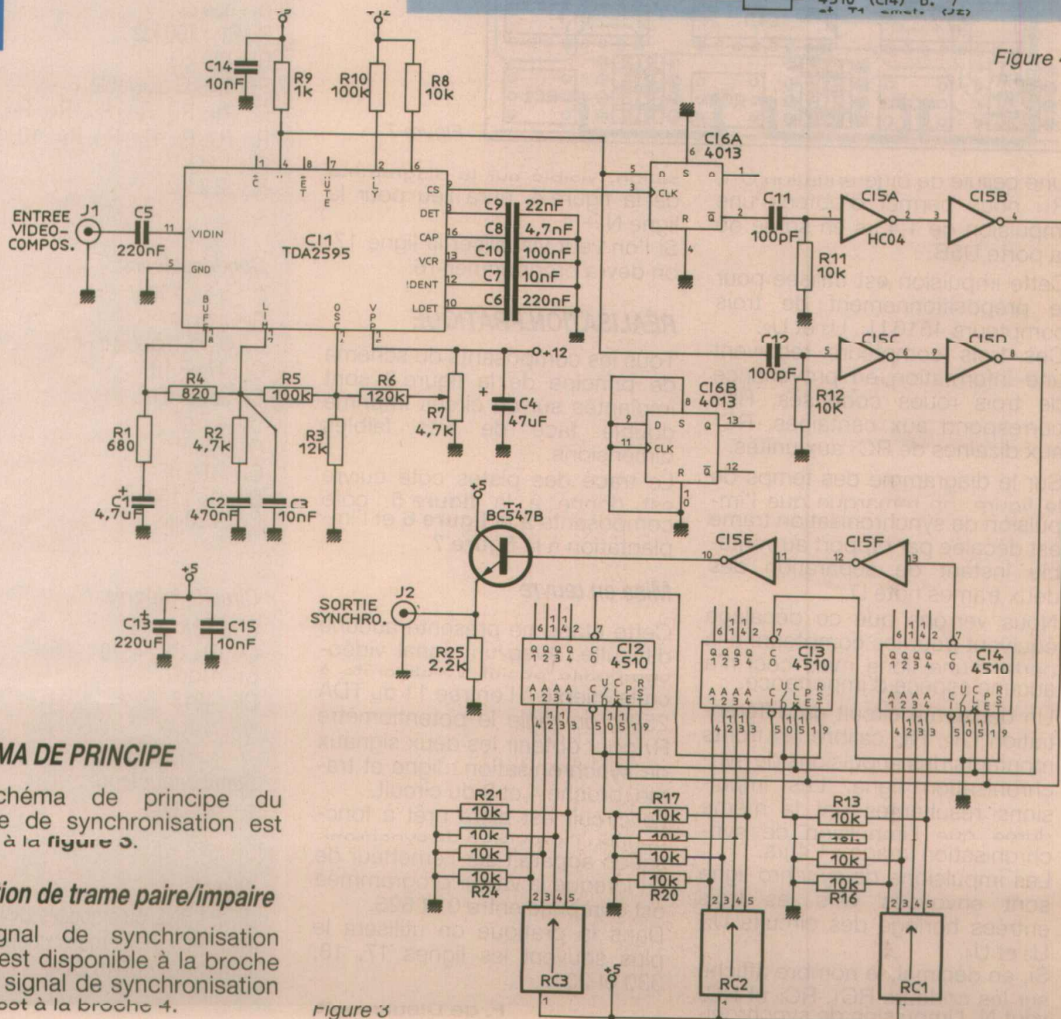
+5
+12
C14 10nF
R9 1k
R10 100k
R8 10k
Figure 4
CI6A 4013
S
CLK
D
R
Q
$\overline{Q}$
C11 100pF
CI5A HC04
CI5B
R11 10k
ENTREE VIDEO-COMPOS.
J1
C5 220nF
VIDIN
GND
CI1 TDA2595
CS
DET
CAP
VCR
IDENT
LDET
C9 22nF
C8 4,7nF
C10 100nF
C7 10nF
C6 220nF
C12 100pF
CI5C
CI5D
R12 10K
R4 820
R5 100k
R6 120k
+12
R1 680
R2 4,7k
R3 12k
R7 4,7k
C4 47uF
CI6B 4013
C1 4,7uF
C2 470nF
C3 10nF
+5
T1 BC547B
CI5E
CI5F
SORTIE SYNCHRO.
J2
R25 2,2k
C13 220uF
C15 10nF
CI2 4510
CI3 4510
CI4 4510
R21 10k
10k
10k
10k
R24
R17 10k
10k
10k
10k
R20
R13 10k
10k
10k
10k
R16
RC3
RC2
RC1
+5
Figure 3

MA DE PRINCIPE

chéma de principe du e de synchronisation est à la figure 3.

ion de trame paire/impaire

gnal de synchronisation est disponible à la broche signal de synchronisation pot à la broche 4.